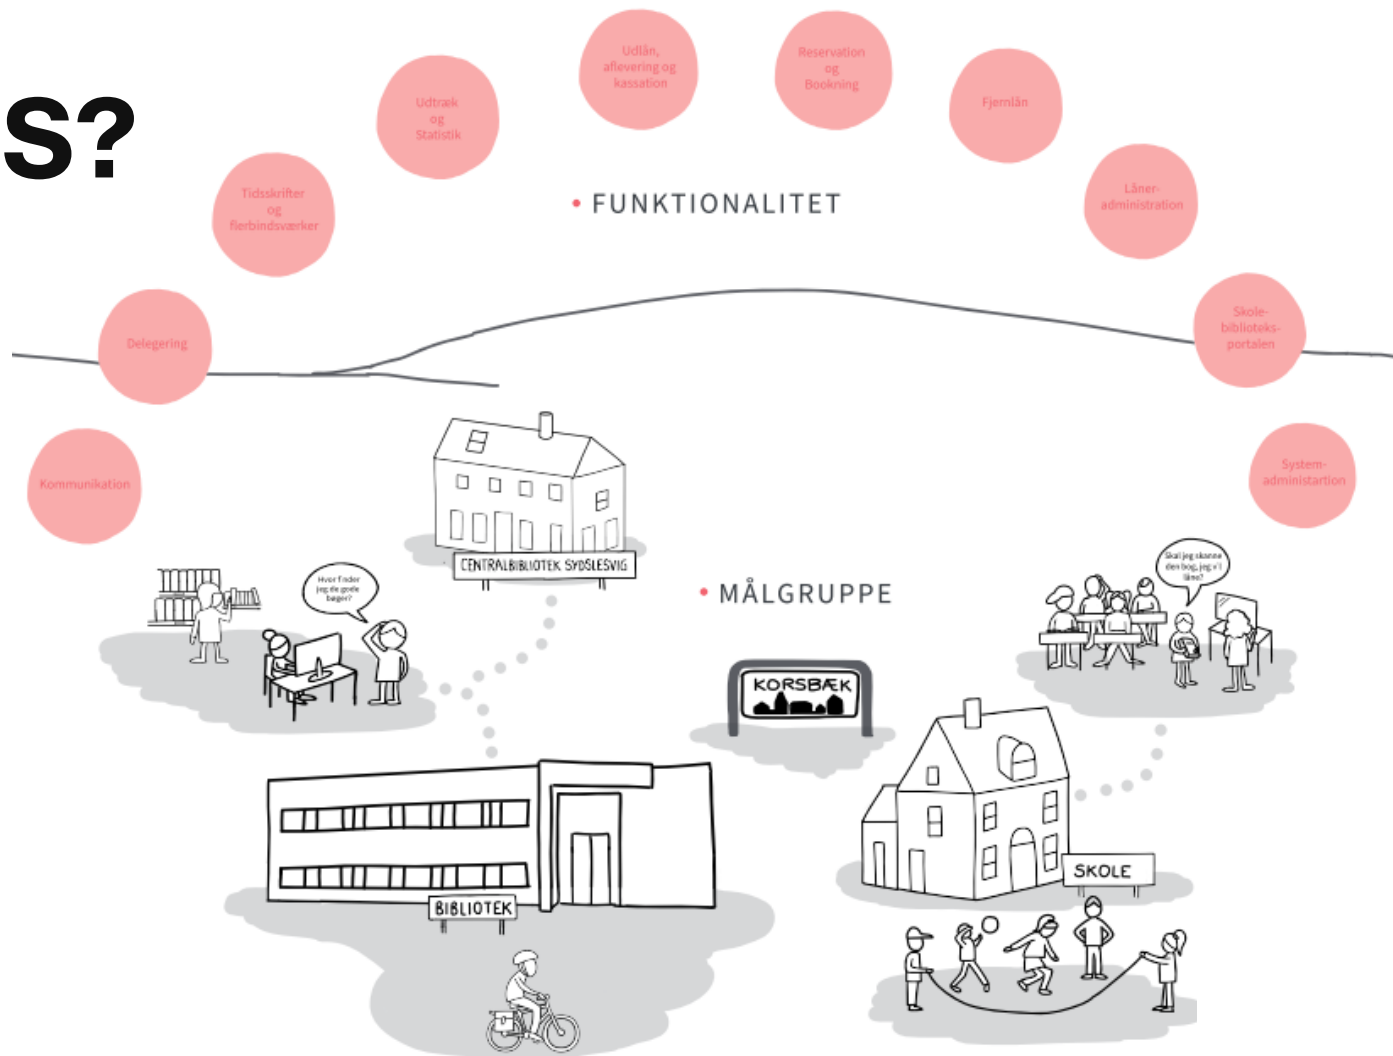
S?

Udlån, aflevering og kassation

Reservation og Bookning

Udtræk og Statistik

Fjernlån

Tidsskrifter og flerbindsværker

• FUNKTIONALITET

Låner-administration

Skole-biblioteks-portalen

Delegering

Kommunikation

System-administartion

CENTRALBIBLIOTEK SYDSLESVIG

Hvor finder jeg de gode bøger?

• MÅLGRUPPE

Skal jeg skanne den bog, jeg vil låne?

KORSBÆK

BIBLIOTEK

SKOLE